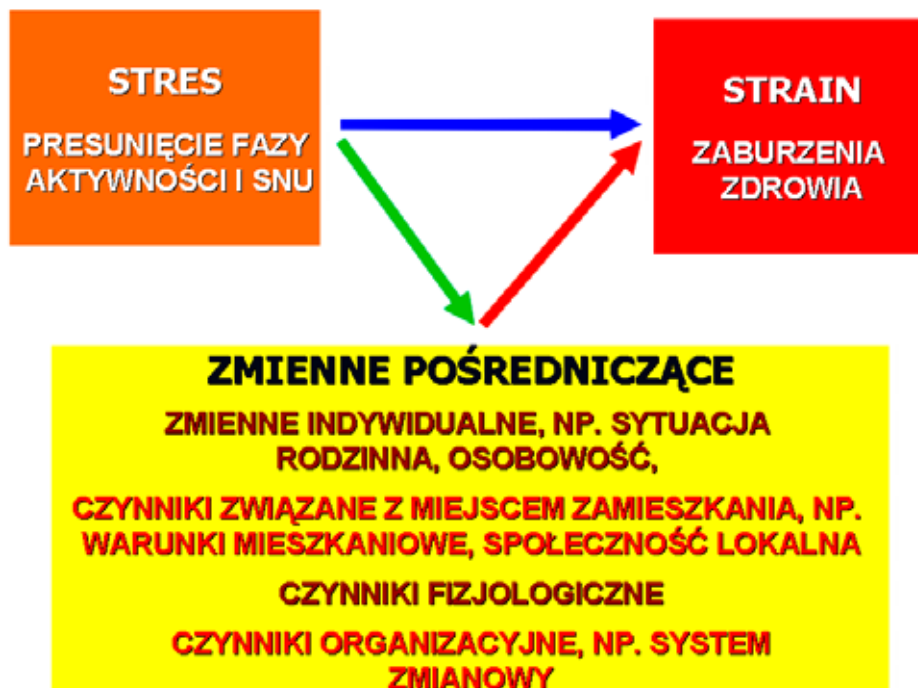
STRES

PRESUNIĘCIE FAZY AKTYWNOŚCI I SNU

STRAIN

ZABURZENIA ZDROWIA

ZMIENNE POŚREDNICZĄCE

ZMIENNE INDYWIDUALNE, NP. SYTUACJA RODZINNA, OSOBOWOŚĆ,

CZYNNIKI ZWIĄZANE Z MIEJSCEM ZAMIESZKANIA, NP. WARUNKI MIESZKANIOWE, SPOŁECZNOŚĆ LOKALNA

CZYNNIKI FIZJOLOGICZNE

CZYNNIKI ORGANIZACYJNE, NP. SYSTEM ZMIANOWY